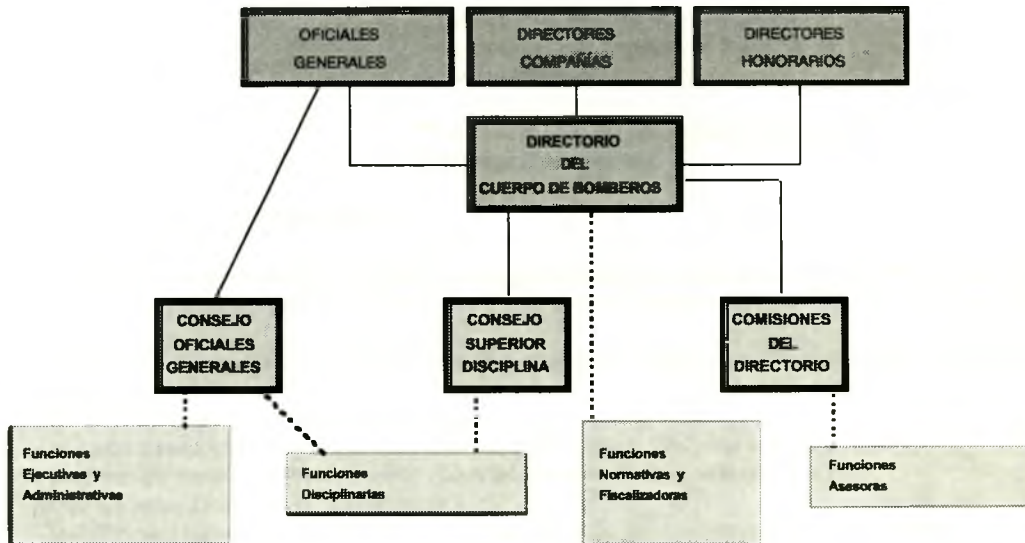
OFICIALES GENERALES

DIRECTORES COMPAÑÍAS

DIRECTORES HONORARIOS

DIRECTORIO DEL CUERPO DE BOMBEROS

CONSEJO OFICIALES GENERALES

CONSEJO SUPERIOR DISCIPLINA

COMISIONES DEL DIRECTORIO

Funciones Ejecutivas y Administrativas

Funciones Disciplinarias

Funciones Normativas y Fiscalizadoras

Funciones Asesoras